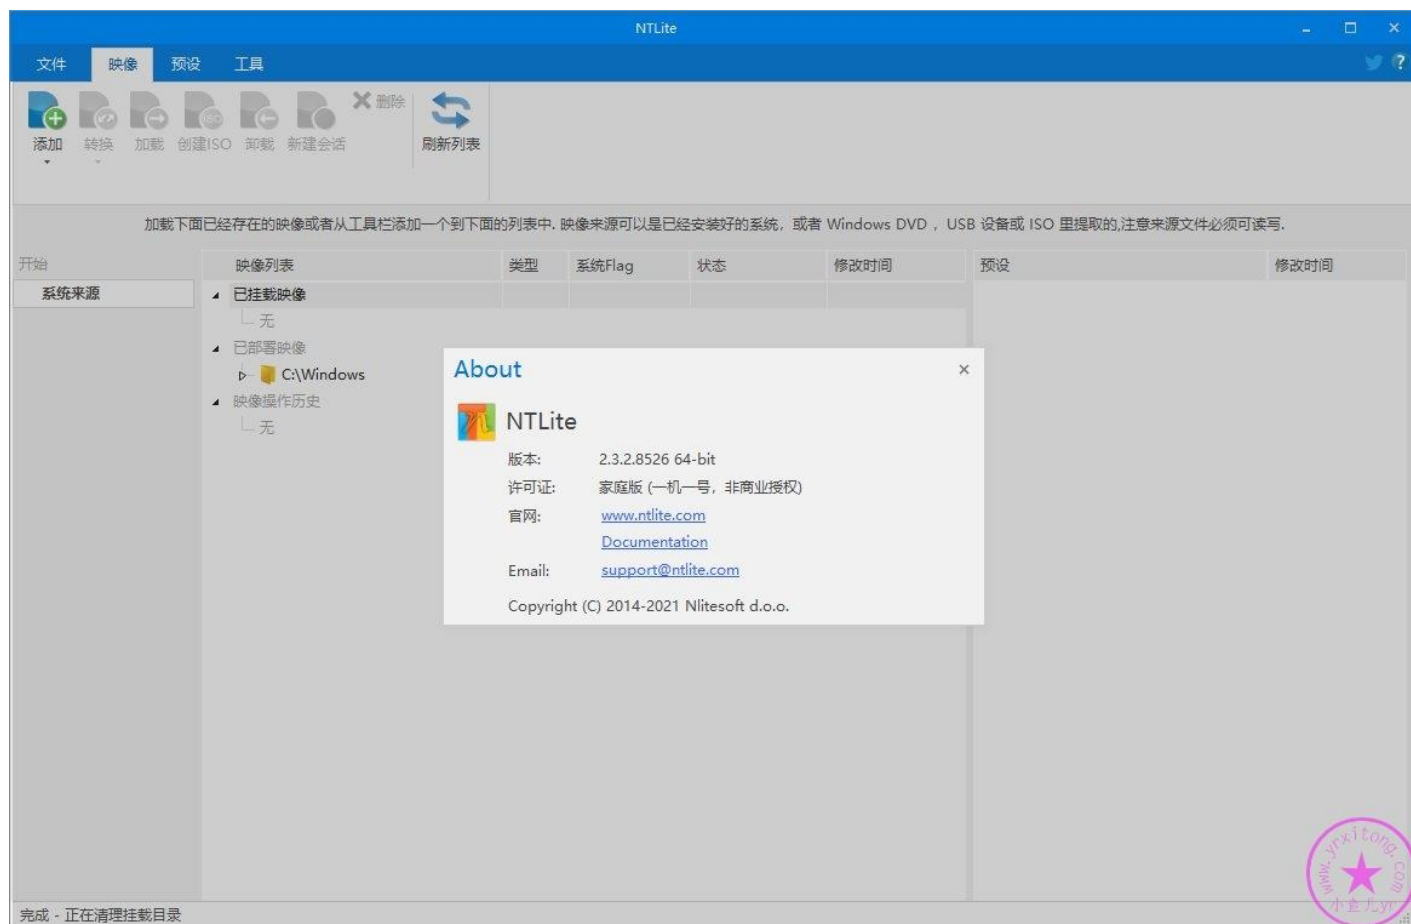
NTLite

文件 映像 预设 工具

添加 转换 加载 创建ISO 卸载 新建会话 删除 刷新列表

加载下面已经存在的映像或者从工具栏添加一个到下面的列表中. 映像来源可以是已经安装好的系统，或者 Windows DVD，USB 设备或 ISO 里提取的,注意来源文件必须可读写.

开始
系统来源

| 映像列表 | 类型 | 系统Flag | 状态 | 修改时间 |
|---|---|---|---|---|
| 已挂载映像 | | | | |
| 无 | | | | |
| 已部署映像 | | | | |
| C:\Windows | | | | |
| 映像操作历史 | | | | |
| 无 | | | | |

预设 修改时间

About

NTLite

版本: 2.3.2.8526 64-bit
许可证: 家庭版 (一机一号，非商业授权)
官网: www.ntlite.com
Documentation
Email: support@ntlite.com

Copyright (C) 2014-2021 Nlitesoft d.o.o.

完成 - 正在清理挂载目录

www.yrxitong.com 小白儿yr